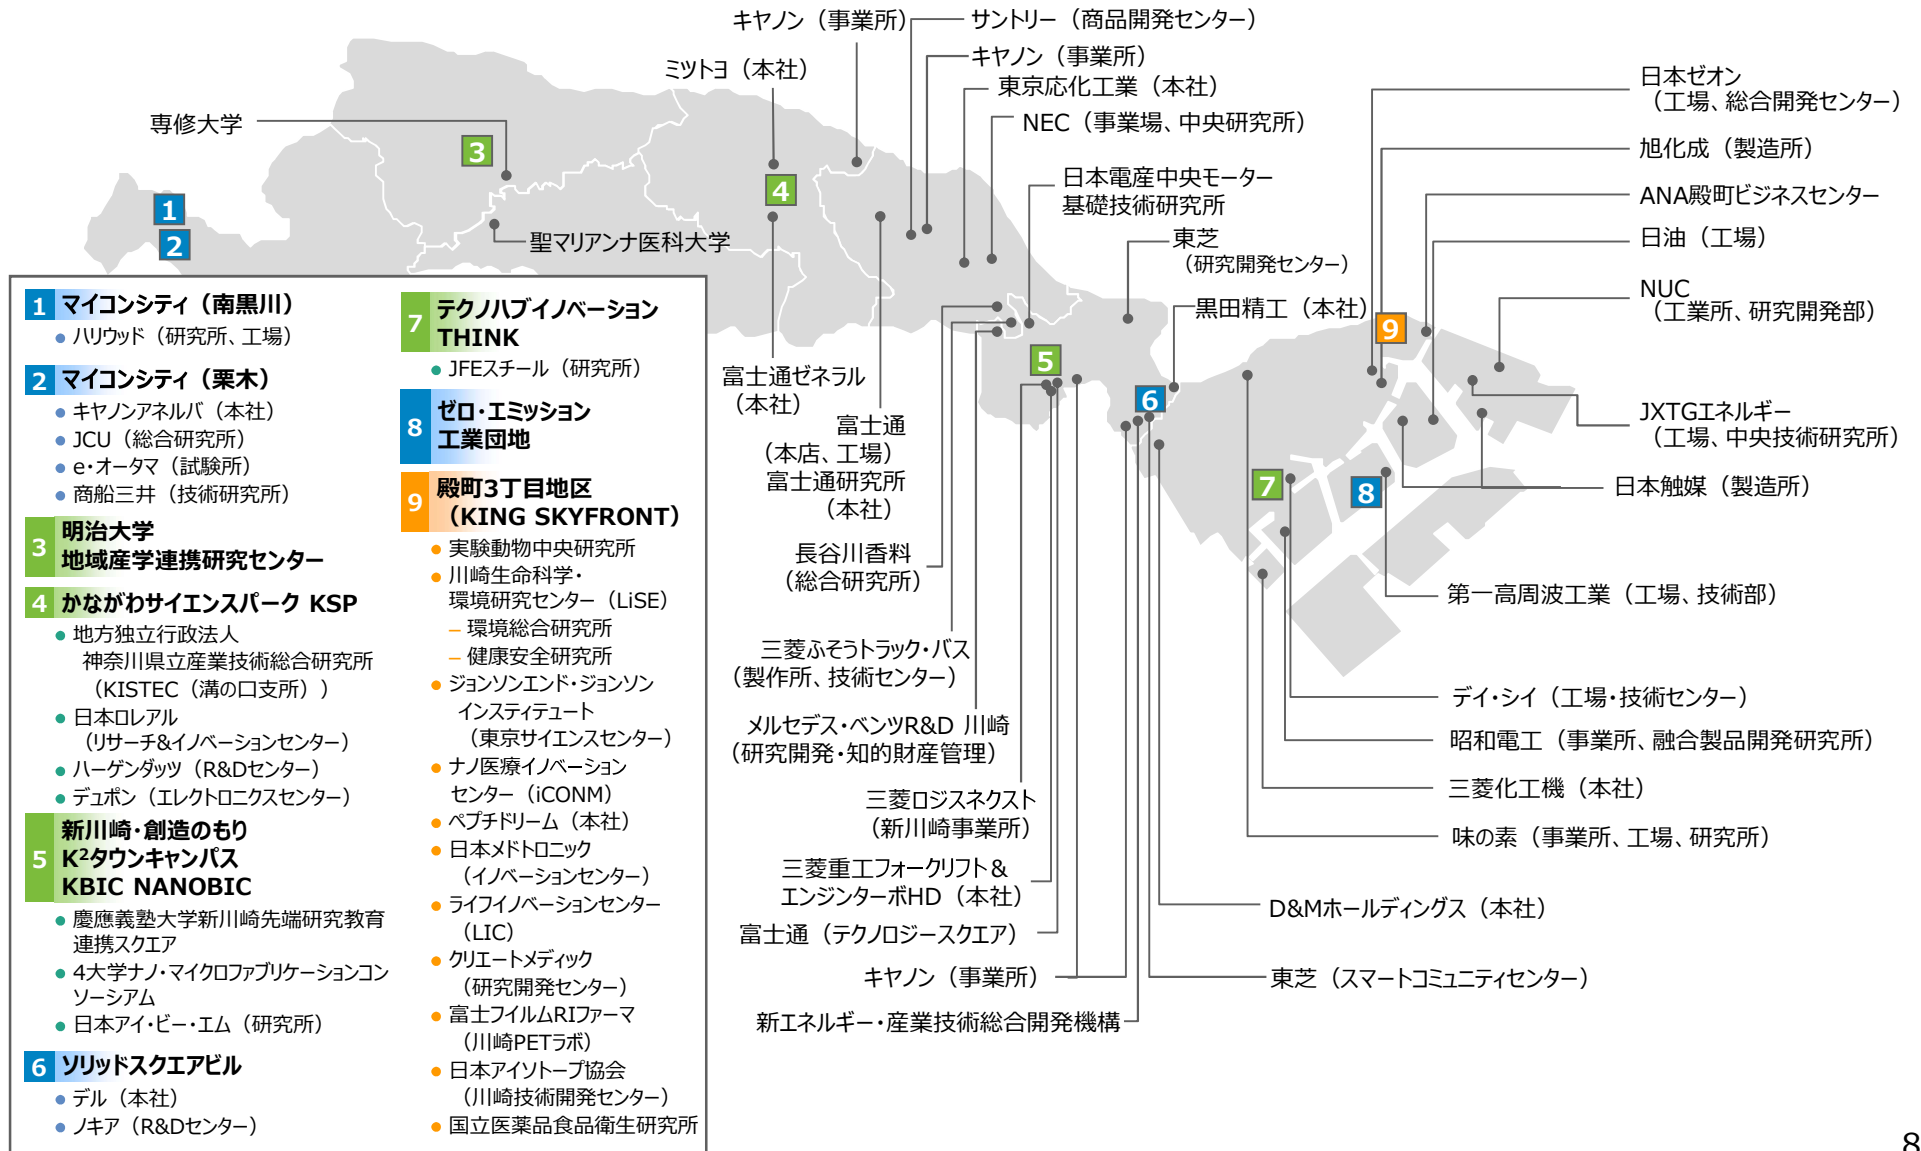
キヤノン（事業所）
サントリー（商品開発センター）
ミツトヨ（本社）
キヤノン（事業所）
東京応化工業（本社）
NEC（事業場、中央研究所）
日本ゼオン（工場、総合開発センター）
旭化成（製造所）
ANA殿町ビジネスセンター
日油（工場）
NUC（工業所、研究開発部）
専修大学
日本電産中央モーター基礎技術研究所
東芝（研究開発センター）
聖マリアンナ医科大学
黒田精工（本社）
富士通ゼネラル（本社）
富士通（本店、工場）富士通研究所（本社）
JXTGエネルギー（工場、中央技術研究所）
日本触媒（製造所）
長谷川香料（総合研究所）
第一高周波工業（工場、技術部）
三菱ふそうトラック・バス（製作所、技術センター）
デイ・シイ（工場・技術センター）
メルセデス・ベンツR&D 川崎（研究開発・知的財産管理）
昭和電工（事業所、融合製品開発研究所）
三菱化工機（本社）
三菱ロジスネクスト（新川崎事業所）
味の素（事業所、工場、研究所）
三菱重工フォークリフト＆エンジンターボHD（本社）
D&Mホールディングス（本社）
富士通（テクノロジースクエア）
キヤノン（事業所）
東芝（スマートコミュニティセンター）
新エネルギー・産業技術総合開発機構

1 マイコンシティ（南黒川）
● ハリウッド（研究所、工場）
2 マイコンシティ（栗木）
● キヤノンアネルバ（本社）
● JCU（総合研究所）
● e・オータマ（試験所）
● 商船三井（技術研究所）
3 明治大学 地域産学連携研究センター
4 かながわサイエンスパーク KSP
● 地方独立行政法人 神奈川県立産業技術総合研究所（KISTEC（溝の口支所））
● 日本ロレアル（リサーチ&イノベーションセンター）
● ハーゲンダッツ（R&Dセンター）
● デュポン（エレクトロニクスセンター）
5 新川崎・創造のもり K²タウンキャンパス KBIC NANOBIC
● 慶應義塾大学新川崎先端研究教育連携スクエア
● 4大学ナノ・マイクロファブリケーションコンソーシアム
● 日本アイ・ビー・エム（研究所）
6 ソリッドスクエアビル
● デル（本社）
● ノキア（R&Dセンター）
7 テクノハブイノベーション THINK
● JFEスチール（研究所）
8 ゼロ・エミッション工業団地
9 殿町3丁目地区（KING SKYFRONT）
● 実験動物中央研究所
● 川崎生命科学・環境研究センター（LiSE）
– 環境総合研究所
– 健康安全研究所
● ジョンソンエンド・ジョンソン インスティテュート（東京サイエンスセンター）
● ナノ医療イノベーションセンター（iCONM）
● ペプチドリーム（本社）
● 日本メドトロニック（イノベーションセンター）
● ライフイノベーションセンター（LIC）
● クリエートメディック（研究開発センター）
● 富士フイルムRIファーマ（川崎PETラボ）
● 日本アイソトープ協会（川崎技術開発センター）
● 国立医薬品食品衛生研究所

8